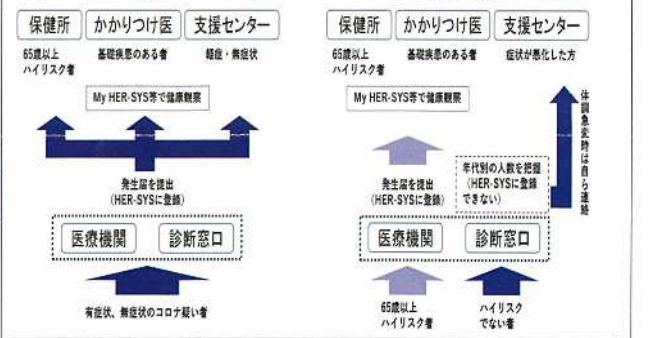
保健所

65歳以上
ハイリスク者

かかりつけ医

基礎疾患のある者

支援センター

軽症・無症状

My HER-SYS等で健康観察

発生届を提出
（HER-SYSに登録）

医療機関

診断窓口

有症状、無症状のコロナ疑い者

保健所

65歳以上
ハイリスク者

かかりつけ医

基礎疾患のある者

支援センター

症状が悪化した方

My HER-SYS等で健康観察

体調急変時は自ら連絡

発生届を提出
（HER-SYSに登録）

年代別の人数を把握
（HER-SYSに登録できない）

医療機関

診断窓口

65歳以上
ハイリスク者

ハイリスク
でない者